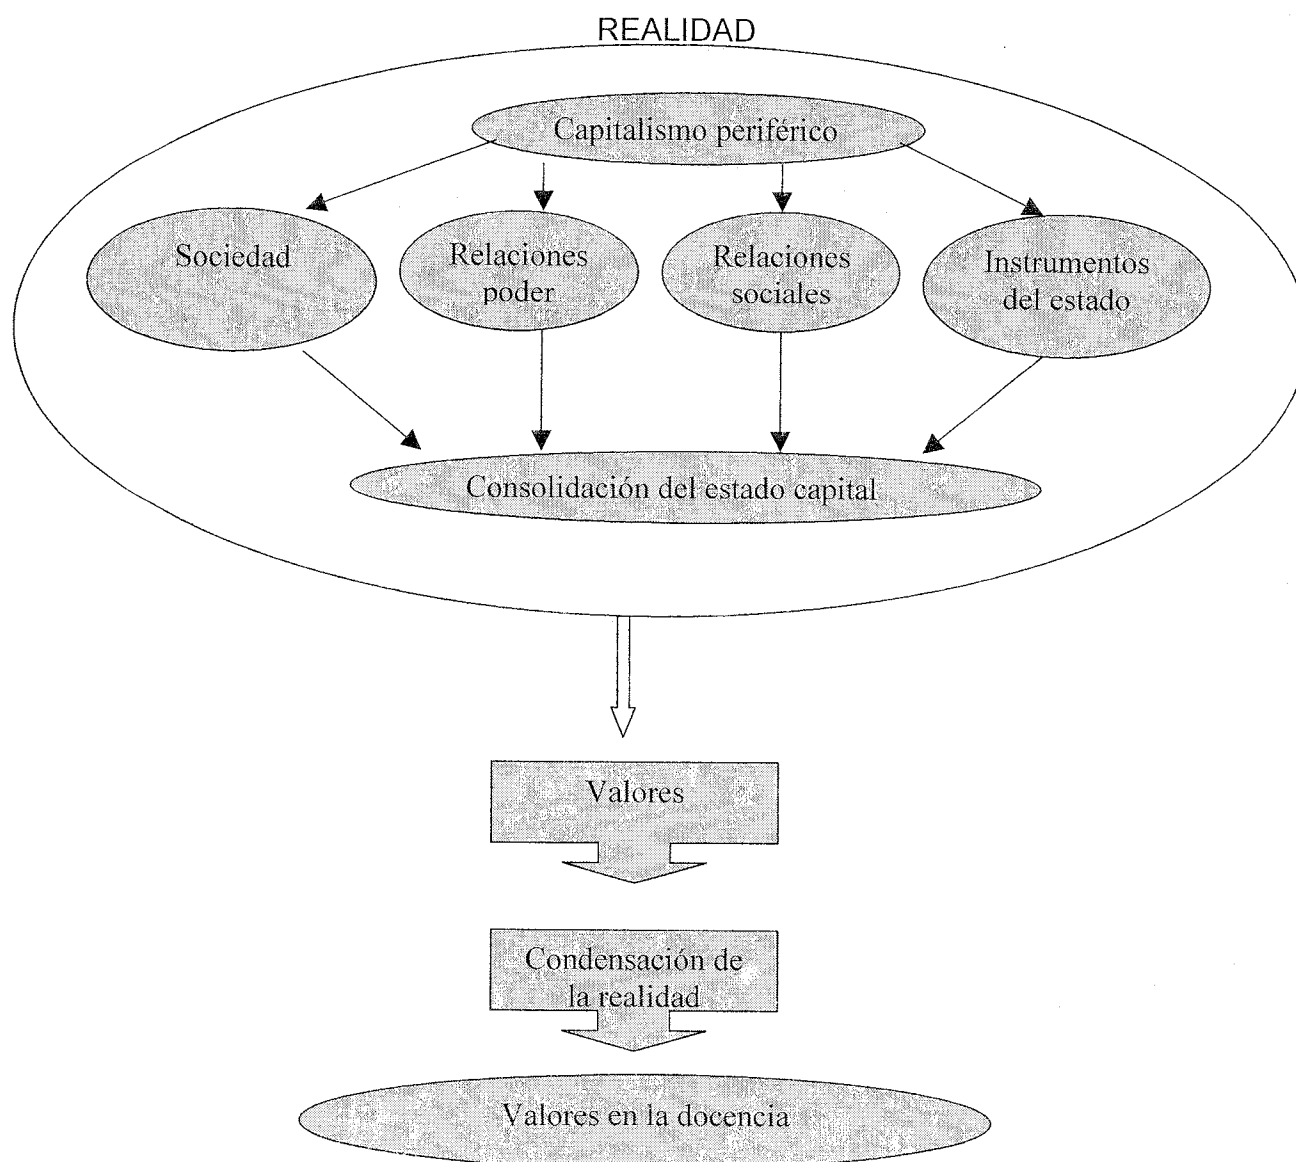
REALIDAD

Capitalismo periférico

Sociedad

Relaciones poder

Relaciones sociales

Instrumentos del estado

Consolidación del estado capital

Valores

Condensación de la realidad

Valores en la docencia